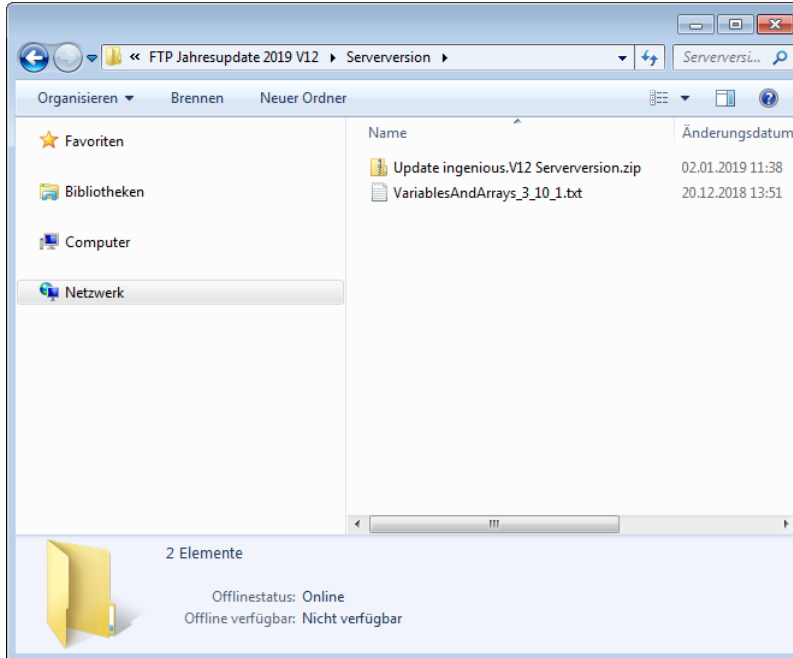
« FTP Jahresupdate 2019 V12 ▸ Serverversion ▸

Serverversi...

Organisieren ▾ Brennen Neuer Ordner

Favoriten

Bibliotheken

Computer

Netzwerk

| Name | Änderungsdatum |
|---|---|
| Update ingenious.V12 Serverversion.zip | 02.01.2019 11:38 |
| VariablesAndArrays_3_10_1.txt | 20.12.2018 13:51 |

2 Elemente

Offlinestatus: Online

Offline verfügbar: Nicht verfügbar